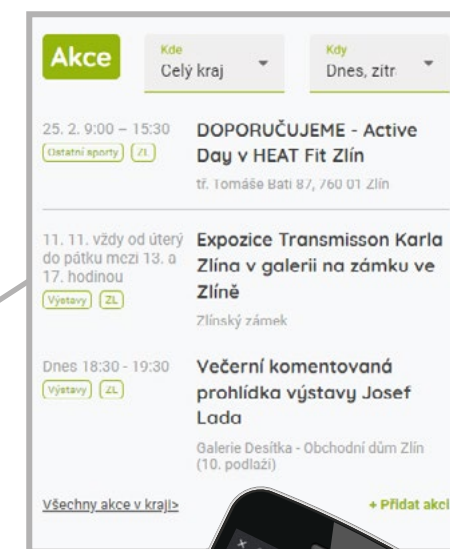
Akce

Kde
Celý kraj

Kdy
Dnes, zítr

25. 2. 9:00 – 15:30
Ostatní sporty ZL
DOPORUČUJEME - Active Day v HEAT Fit Zlín
tř. Tomáše Bati 87, 760 01 Zlín

11. 11. vždy od úterý do pátku mezi 13. a 17. hodinou
Výstavy ZL
Expozice Transmisson Karla Zlína v galerii na zámku ve Zlíně
Zlínský zámek

Dnes 18:30 - 19:30
Výstavy ZL
Večerní komentovaná prohlídka výstavy Josef Lada
Galerie Desítka - Obchodní dům Zlín (10. podlaží)

Všechny akce v kraji>
+ Přidat akci